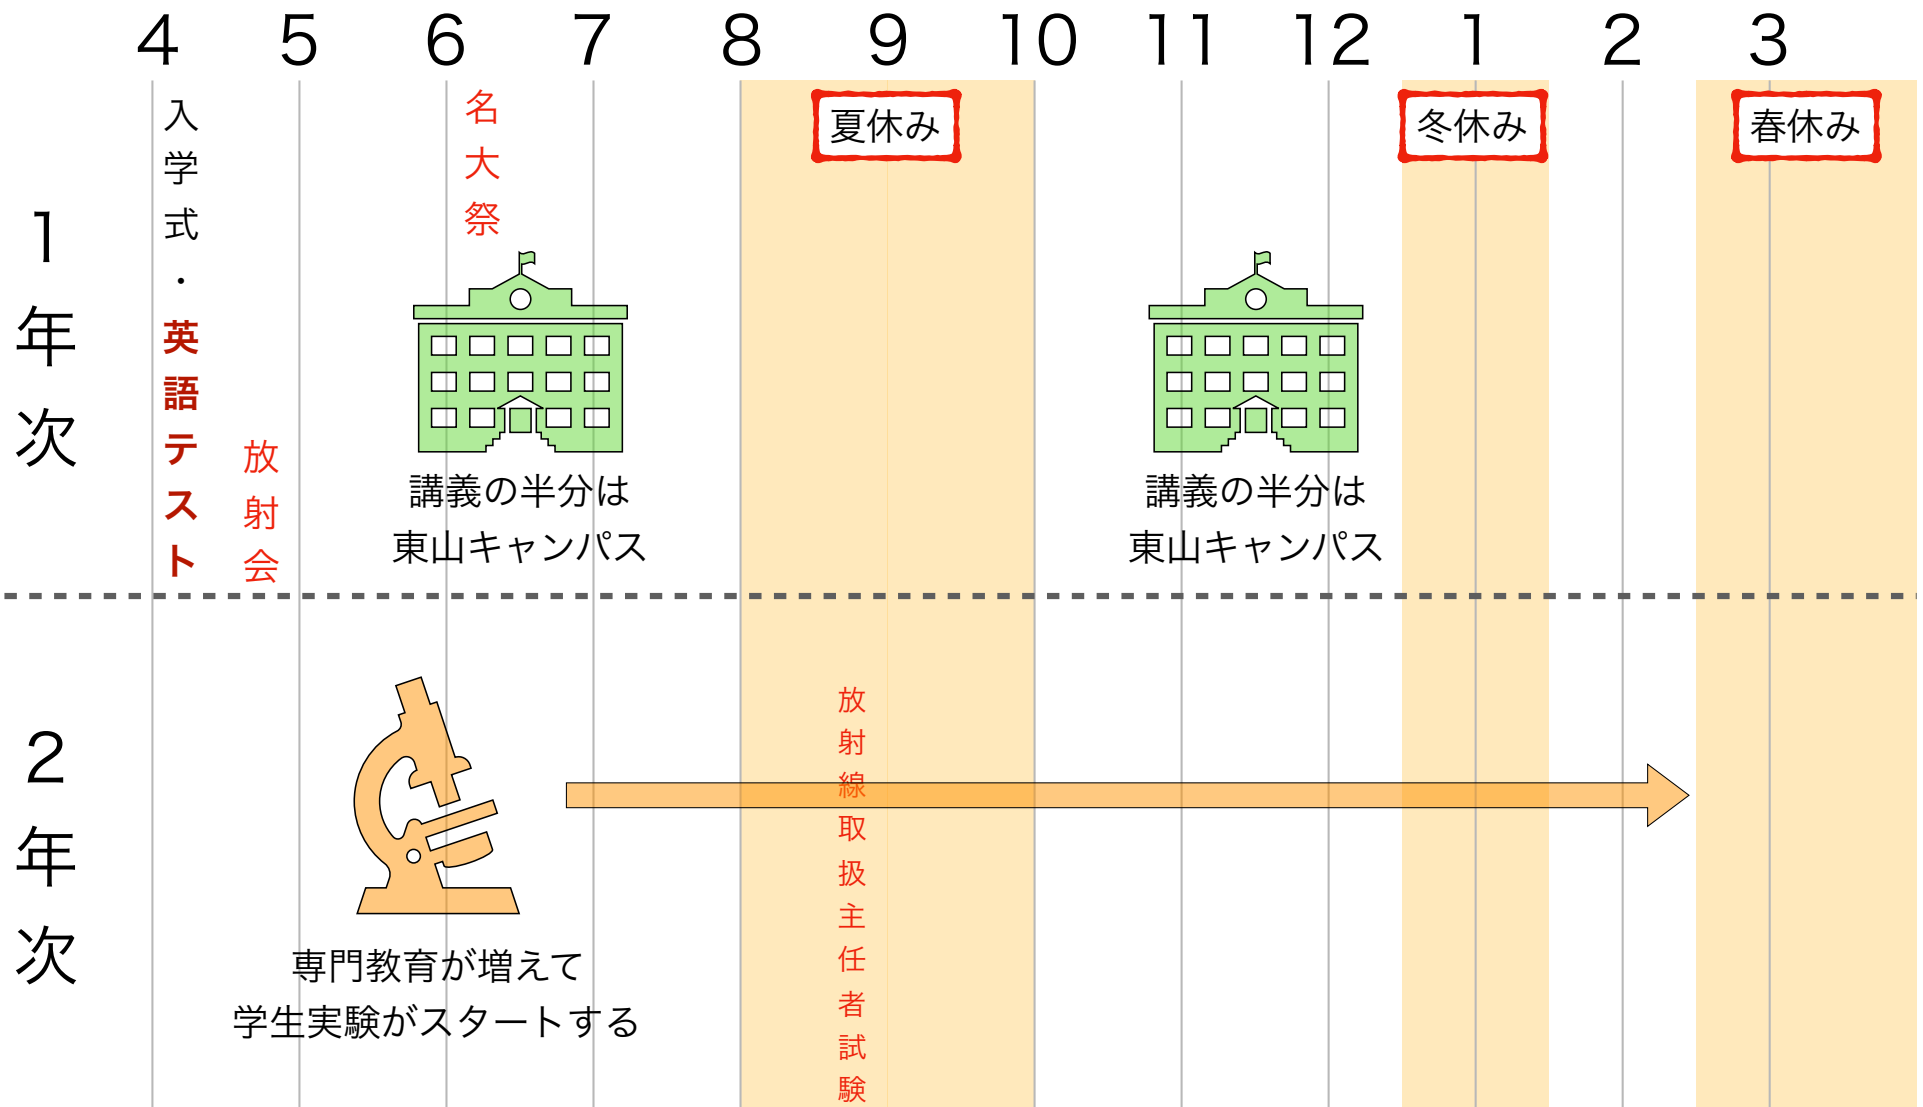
4 5 6 7 8 9 10 11 12 1 2 3

1年次

入学式・英語テスト

放射会

名大祭

夏休み

冬休み

春休み

講義の半分は東山キャンパス

講義の半分は東山キャンパス

2年次

専門教育が増えて学生実験がスタートする

放射線取扱主任者試験